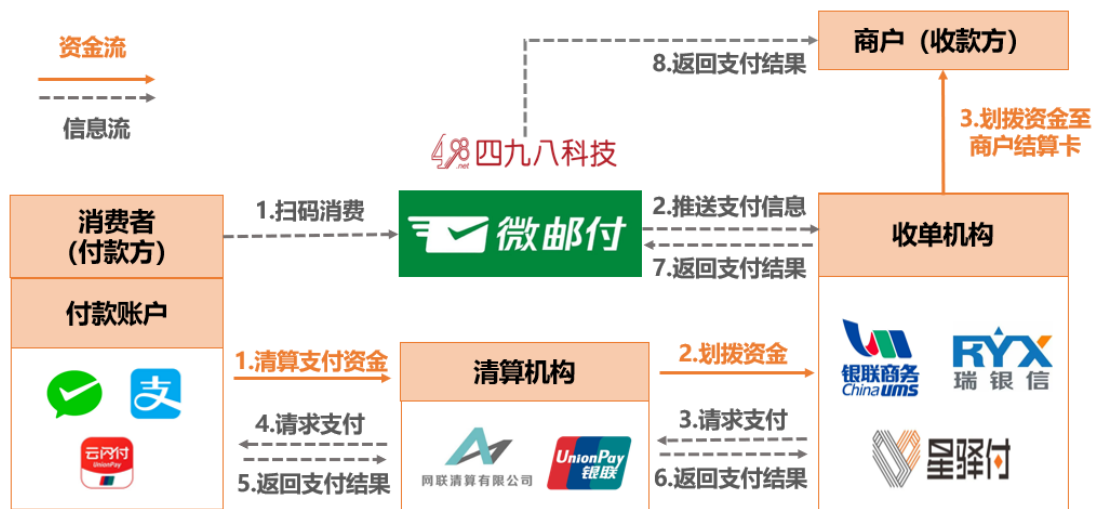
资金流

信息流

商户（收款方）

8.返回支付结果

3.划拨资金至商户结算卡

498 .net 四九八科技

消费者（付款方）

1.扫码消费

微邮付

2.推送支付信息

7.返回支付结果

收单机构

付款账户

云闪付 UnionPay

1.清算支付资金

4.请求支付

5.返回支付结果

清算机构

网联清算有限公司

UnionPay 银联

2.划拨资金

3.请求支付

6.返回支付结果

银联商务 China ums

RYX 瑞银信

星驿付